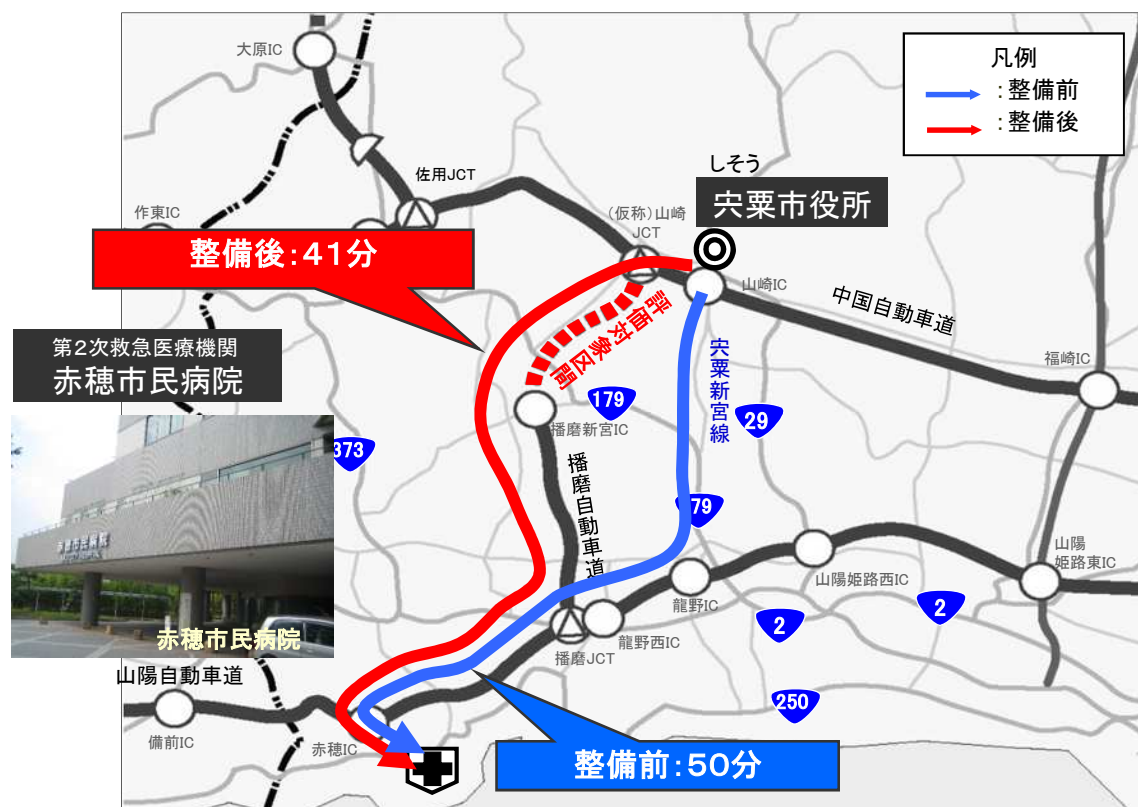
凡例
：整備前
：整備後

大原IC
佐用JCT
作東IC
しそう
宍粟市役所
（仮称）山崎JCT
整備後：41分
山崎IC
中国自動車道
評価対象区間
第2次救急医療機関
赤穂市民病院
179
播磨新宮IC
宍粟新宮線
29
福崎IC
373
播磨自動車道
179
山陽姫路東IC
龍野IC
山陽姫路西IC
2
2
龍野西IC
播磨JCT
赤穂市民病院
山陽自動車道
250
備前IC
赤穂IC
整備前：50分